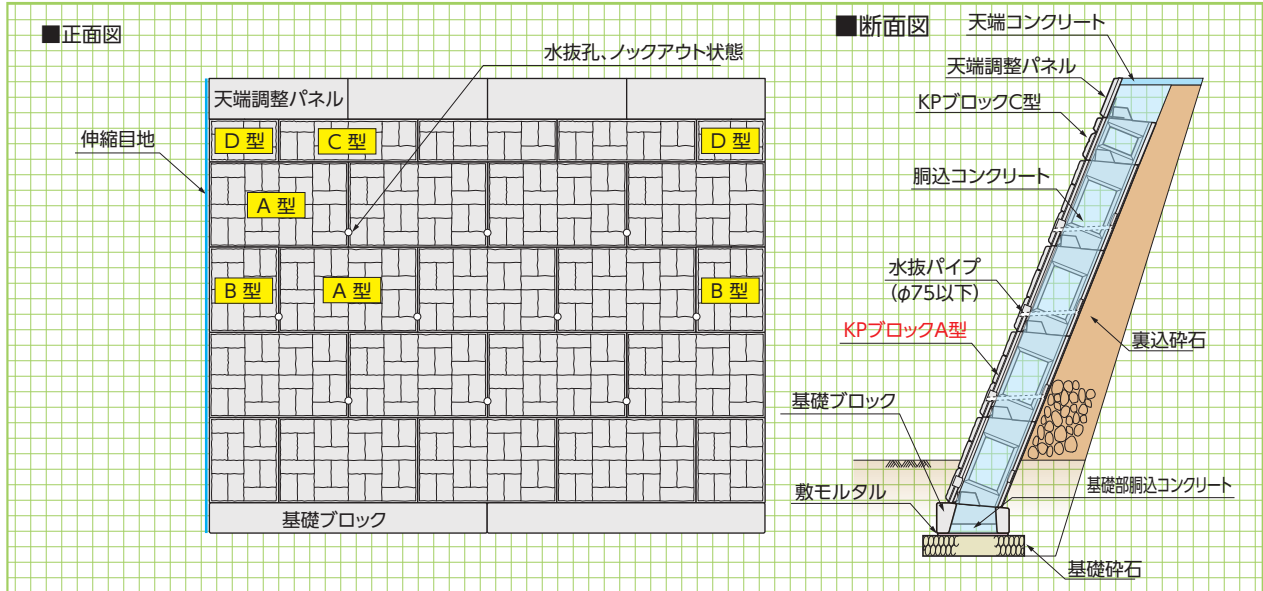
■正面図

水抜孔、ノックアウト状態

天端調整パネル

伸縮目地

D 型
C 型
D 型
A 型
B 型
A 型
B 型

基礎ブロック

■断面図

天端コンクリート
天端調整パネル
KPブロックC型
胴込コンクリート
水抜パイプ
($\phi$75以下)
KPブロックA型
裏込砕石
基礎ブロック
敷モルタル
基礎部胴込コンクリート
基礎砕石